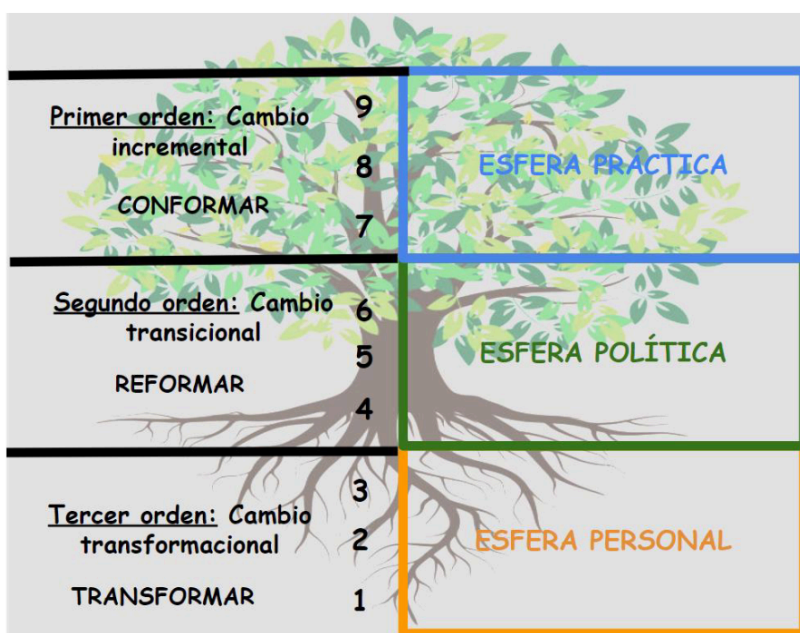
Primer orden: Cambio incremental

CONFORMAR

9
8
7

ESFERA PRÁCTICA

Segundo orden: Cambio transicional

REFORMAR

6
5
4

ESFERA POLÍTICA

Tercer orden: Cambio transformacional

TRANSFORMAR

3
2
1

ESFERA PERSONAL